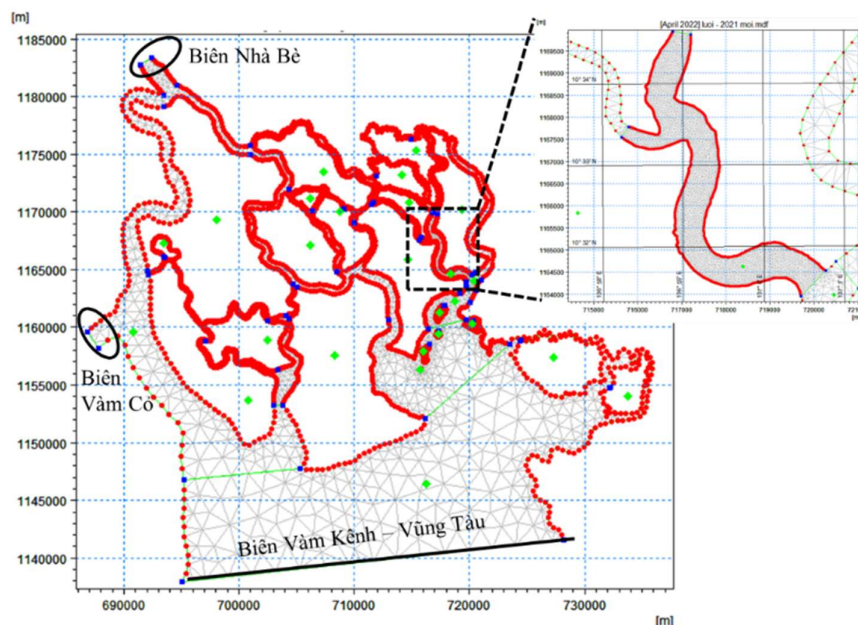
[m]
1185000
1180000
1175000
1170000
1165000
1160000
1155000
1150000
1145000
1140000
690000
700000
710000
720000
730000
[m]

Biên Nhà Bè

Biên Vàm Cỏ

Biên Vàm Kênh – Vũng Tàu

[m]
[April 2022] luoi - 2021 moi.mdf
1169500
1169000
1168500
1168000
1167500
1167000
1166500
1166000
1165500
1165000
1164500
1164000
10° 34' N
10° 33' N
10° 32' N
715000
716000
717000
718000
719000
720000
721
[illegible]